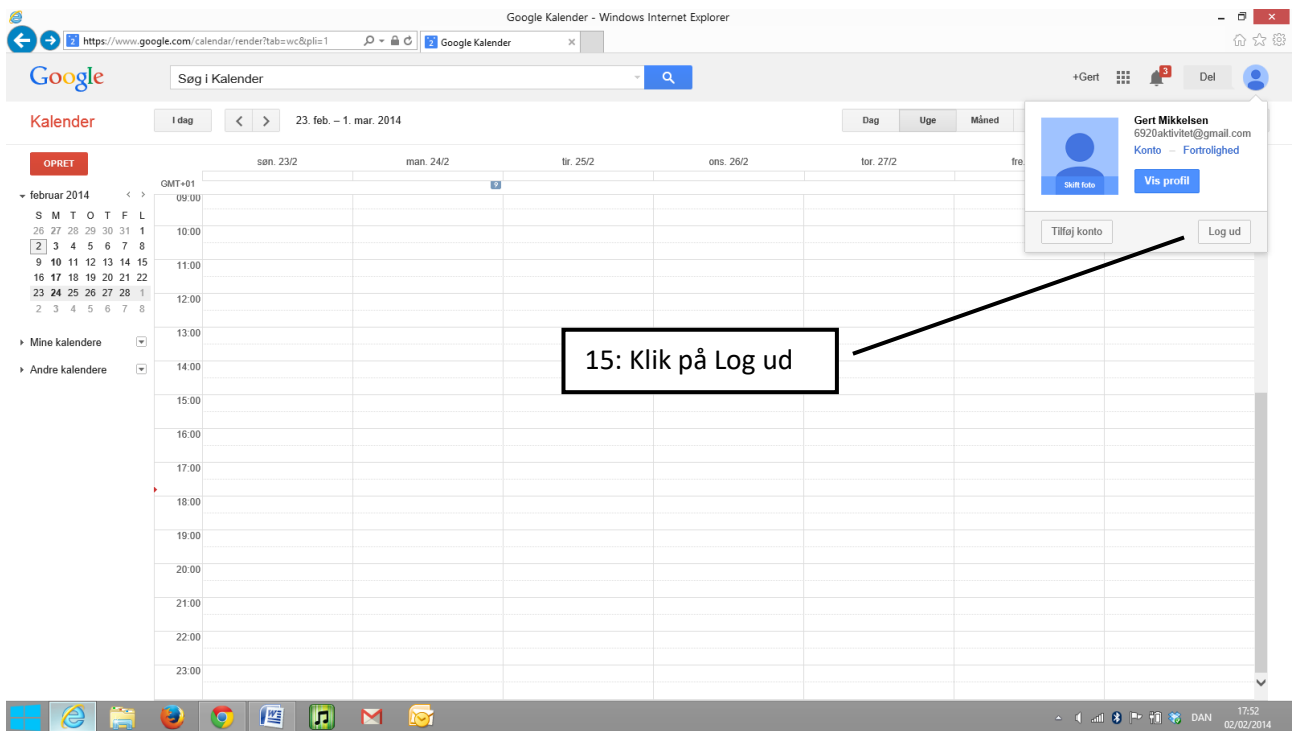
Google Kalender - Windows Internet Explorer

https://www.google.com/calendar/render?tab=wc&pli=1

Google Kalender

Google

Søg i Kalender

+Gert

3

Del

Kalender

I dag

23. feb. – 1. mar. 2014

Dag

Uge

Måned

OPRET

februar 2014

| S | M | T | O | T | F | L |
|---|---|---|---|---|---|---|
| 26 | 27 | 28 | 29 | 30 | 31 | 1 |
| 2 | 3 | 4 | 5 | 6 | 7 | 8 |
| 9 | 10 | 11 | 12 | 13 | 14 | 15 |
| 16 | 17 | 18 | 19 | 20 | 21 | 22 |
| 23 | 24 | 25 | 26 | 27 | 28 | 1 |
| 2 | 3 | 4 | 5 | 6 | 7 | 8 |

Mine kalendere

Andre kalendere

GMT+01

søn. 23/2

man. 24/2

tir. 25/2

ons. 26/2

tor. 27/2

fre.

09:00

10:00

11:00

12:00

13:00

14:00

15:00

16:00

17:00

18:00

19:00

20:00

21:00

22:00

23:00

Gert Mikkelsen

6920aktivitet@gmail.com

Konto – Fortrolighed

Skift foto

Vis profil

Tilføj konto

Log ud

15: Klik på Log ud

DAN

17:52
02/02/2014